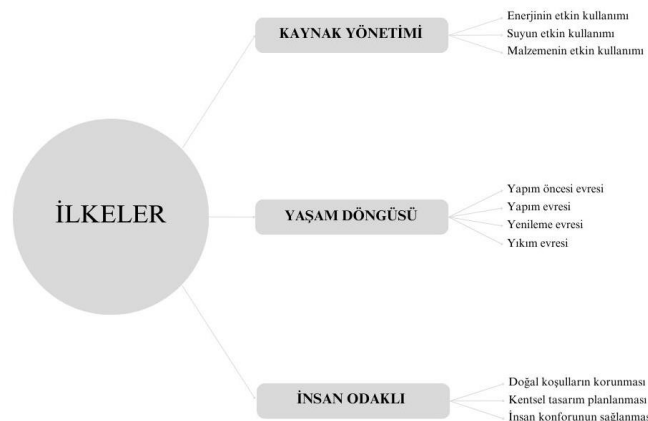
İLKELER

KAYNAK YÖNETİMİ

Enerjinin etkin kullanımı
Suyun etkin kullanımı
Malzemenin etkin kullanımı

YAŞAM DÖNGÜSÜ

Yapım öncesi evresi
Yapım evresi
Yenileme evresi
Yıkım evresi

İNSAN ODAKLI

Doğal koşulların korunması
Kentsel tasarım planlaması
İnsan konforunun sağlanması